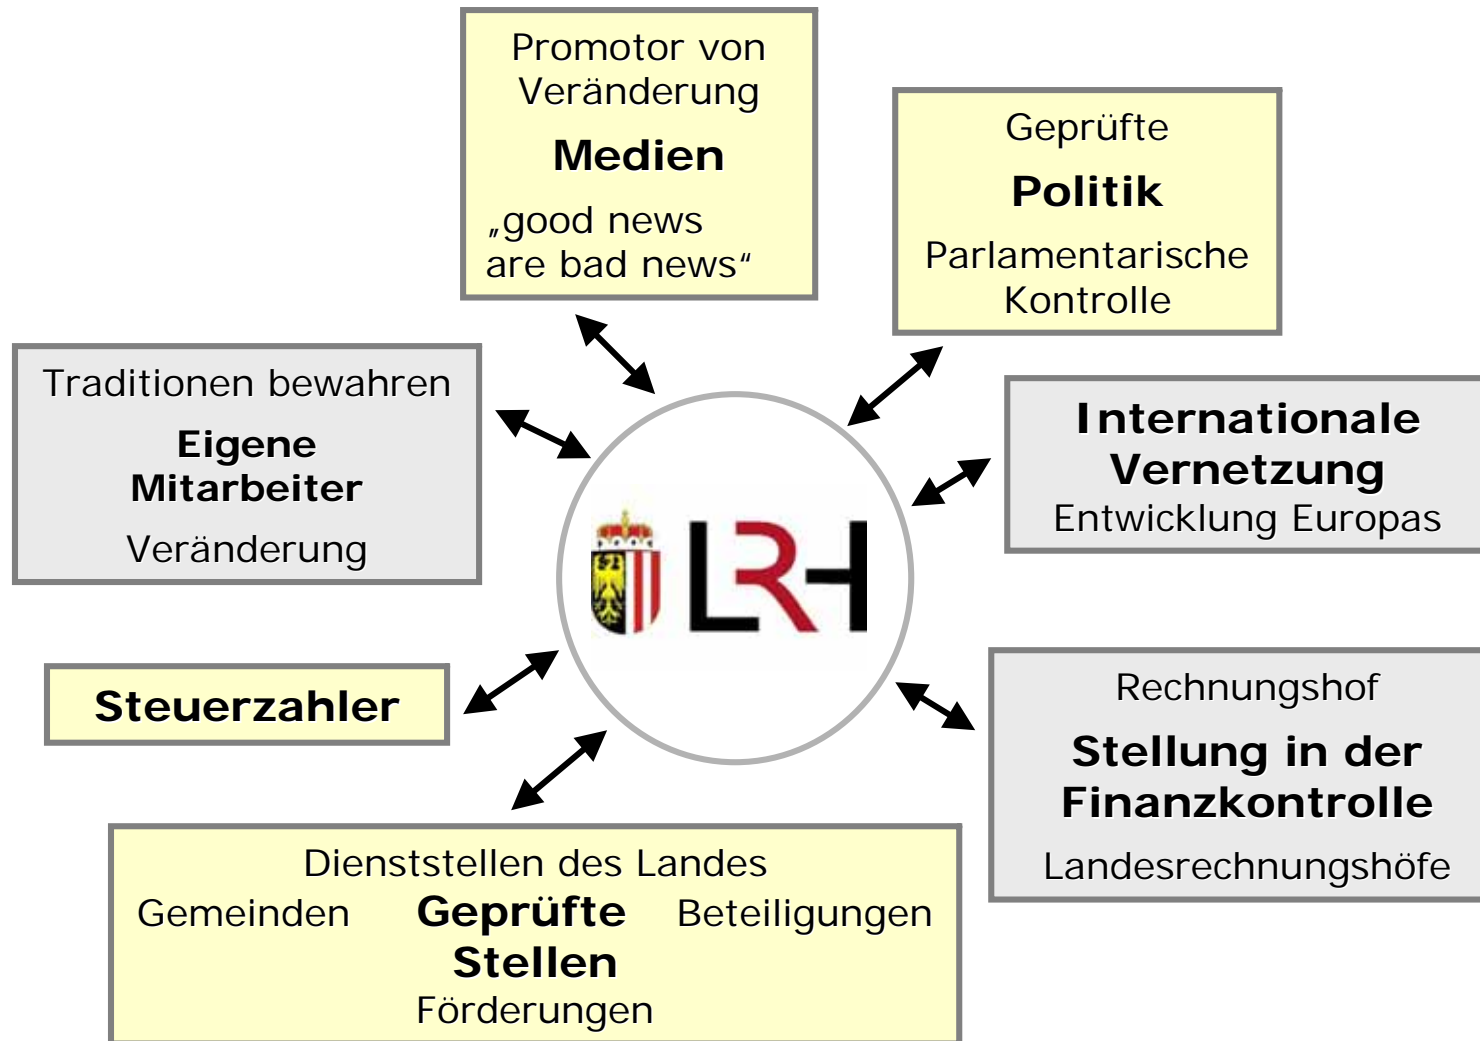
Promotor von Veränderung

**Medien**

„good news are bad news“

Geprüfte

**Politik**

Parlamentarische Kontrolle

Traditionen bewahren

**Eigene Mitarbeiter**

Veränderung

LRH

**Internationale Vernetzung**

Entwicklung Europas

**Steuerzahler**

Rechnungshof

**Stellung in der Finanzkontrolle**

Landesrechnungshöfe

Dienststellen des Landes

Gemeinden **Geprüfte Stellen** Beteiligungen

Förderungen